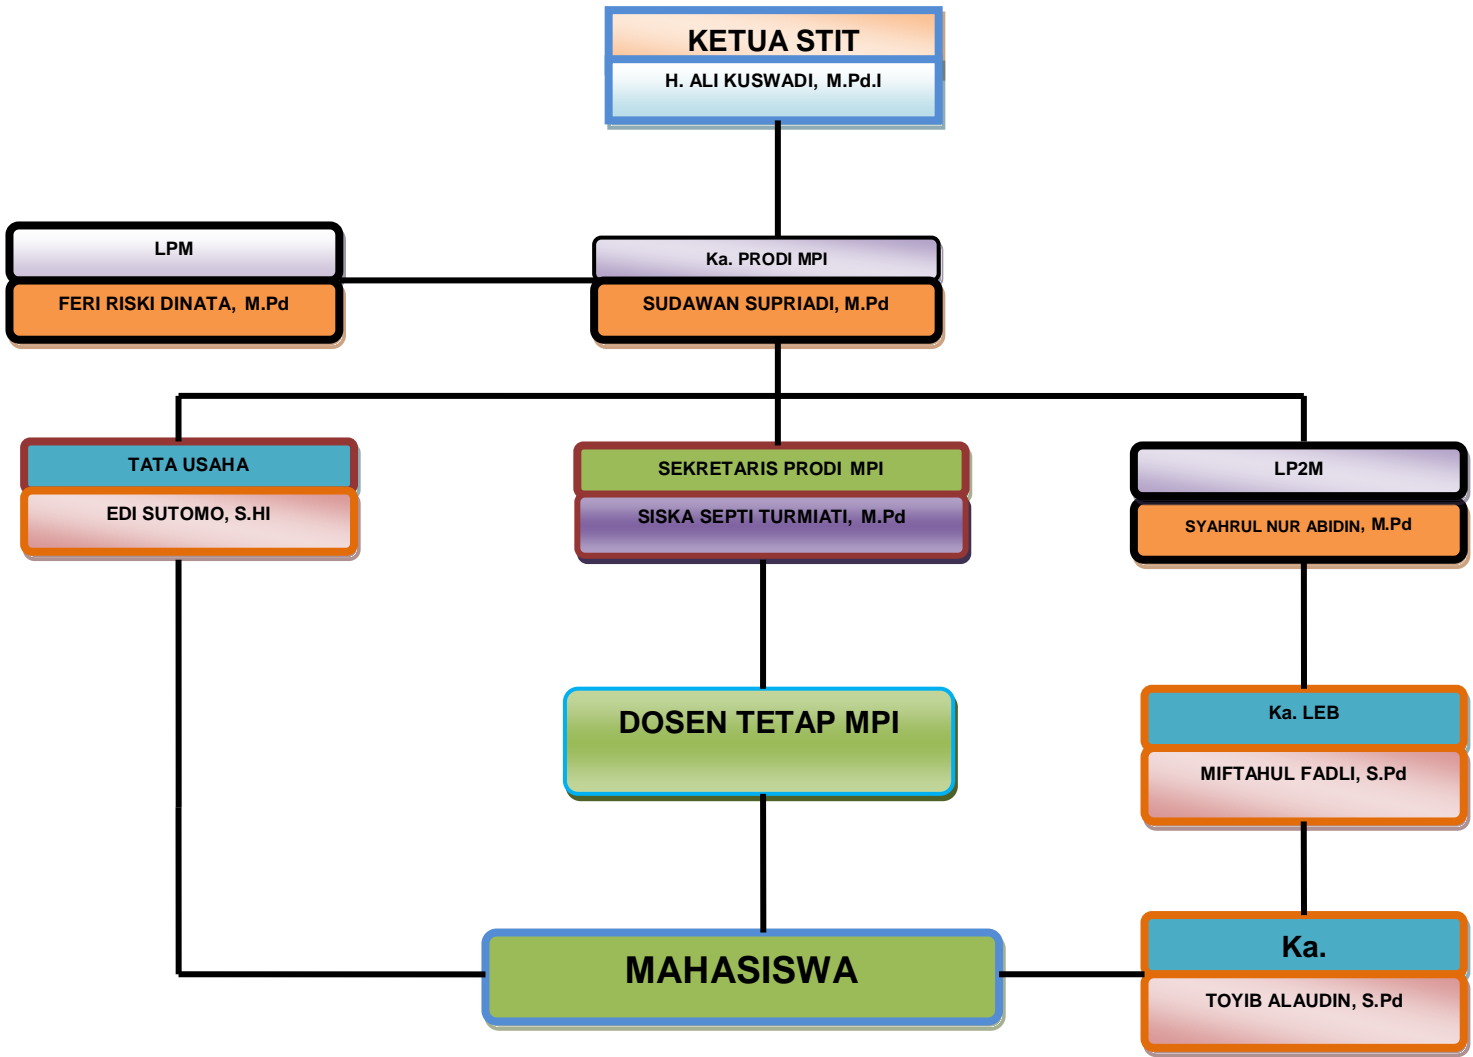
KETUA STIT
H. ALI KUSWADI, M.Pd.I

LPM
FERI RISKI DINATA, M.Pd

Ka. PRODI MPI
SUDAWAN SUPRIADI, M.Pd

TATA USAHA
EDI SUTOMO, S.HI

SEKRETARIS PRODI MPI
SISKA SEPTI TURMIATI, M.Pd

LP2M
SYAHRUL NUR ABIDIN, M.Pd

DOSEN TETAP MPI

Ka. LEB
MIFTAHUL FADLI, S.Pd

MAHASISWA

Ka.
TOYIB ALAUDIN, S.Pd